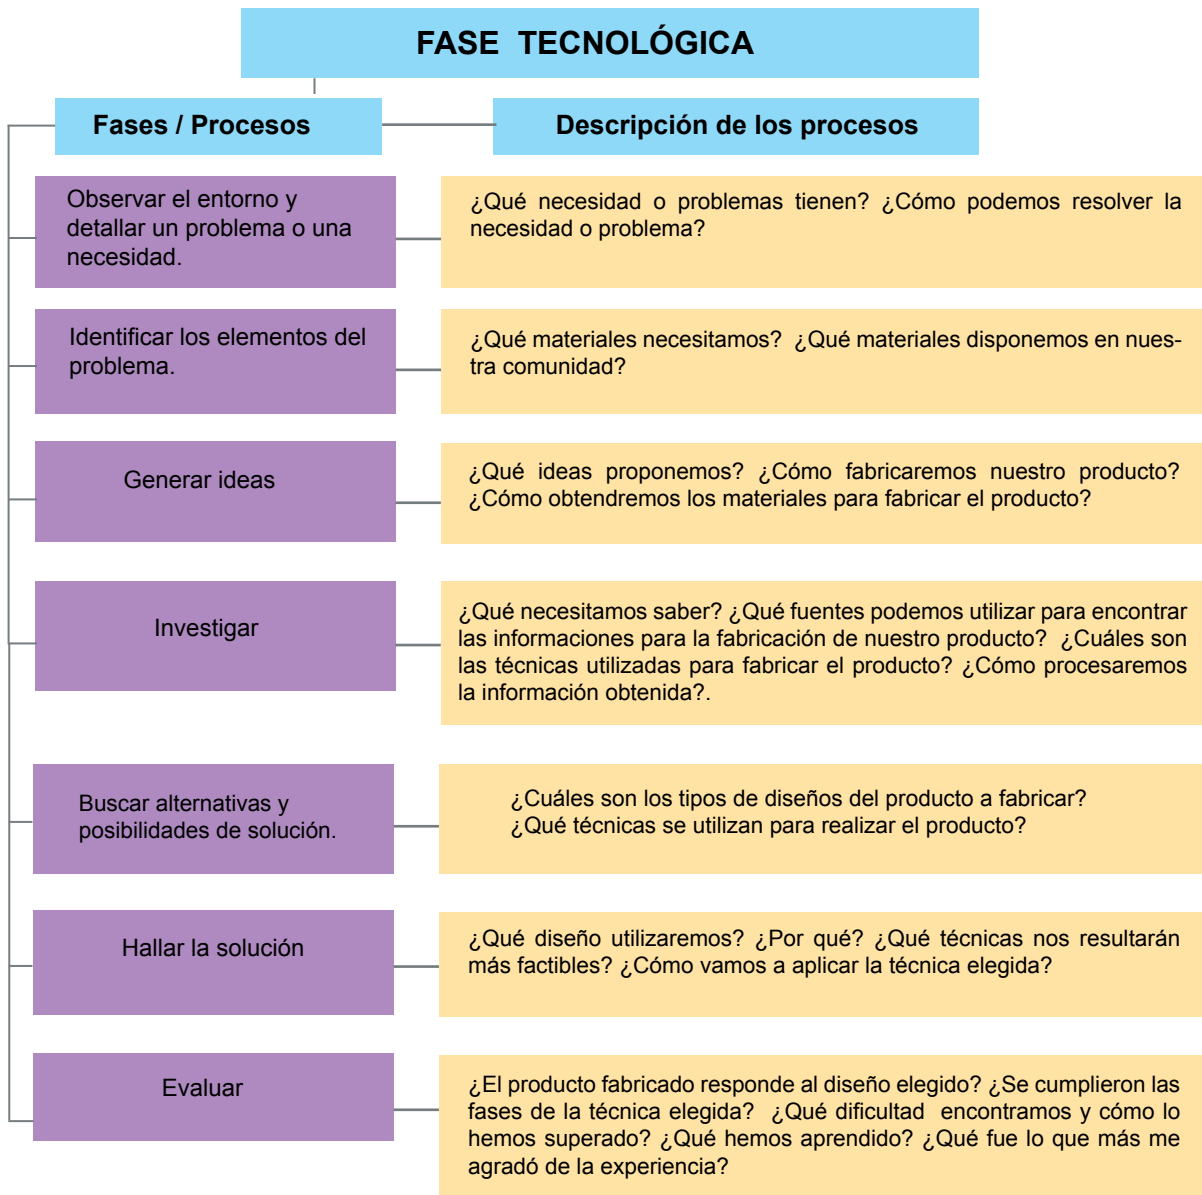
FASE TECNOLÓGICA

| Fases / Procesos | Descripción de los procesos |
|---|---|
| Observar el entorno y detallar un problema o una necesidad. | ¿Qué necesidad o problemas tienen? ¿Cómo podemos resolver la necesidad o problema? |
| Identificar los elementos del problema. | ¿Qué materiales necesitamos? ¿Qué materiales disponemos en nuestra comunidad? |
| Generar ideas | ¿Qué ideas proponemos? ¿Cómo fabricaremos nuestro producto? ¿Cómo obtendremos los materiales para fabricar el producto? |
| Investigar | ¿Qué necesitamos saber? ¿Qué fuentes podemos utilizar para encontrar las informaciones para la fabricación de nuestro producto? ¿Cuáles son las técnicas utilizadas para fabricar el producto? ¿Cómo procesaremos la información obtenida?. |
| Buscar alternativas y posibilidades de solución. | ¿Cuáles son los tipos de diseños del producto a fabricar? ¿Qué técnicas se utilizan para realizar el producto? |
| Hallar la solución | ¿Qué diseño utilizaremos? ¿Por qué? ¿Qué técnicas nos resultarán más factibles? ¿Cómo vamos a aplicar la técnica elegida? |
| Evaluar | ¿El producto fabricado responde al diseño elegido? ¿Se cumplieron las fases de la técnica elegida? ¿Qué dificultad encontramos y cómo lo hemos superado? ¿Qué hemos aprendido? ¿Qué fue lo que más me agradó de la experiencia? |